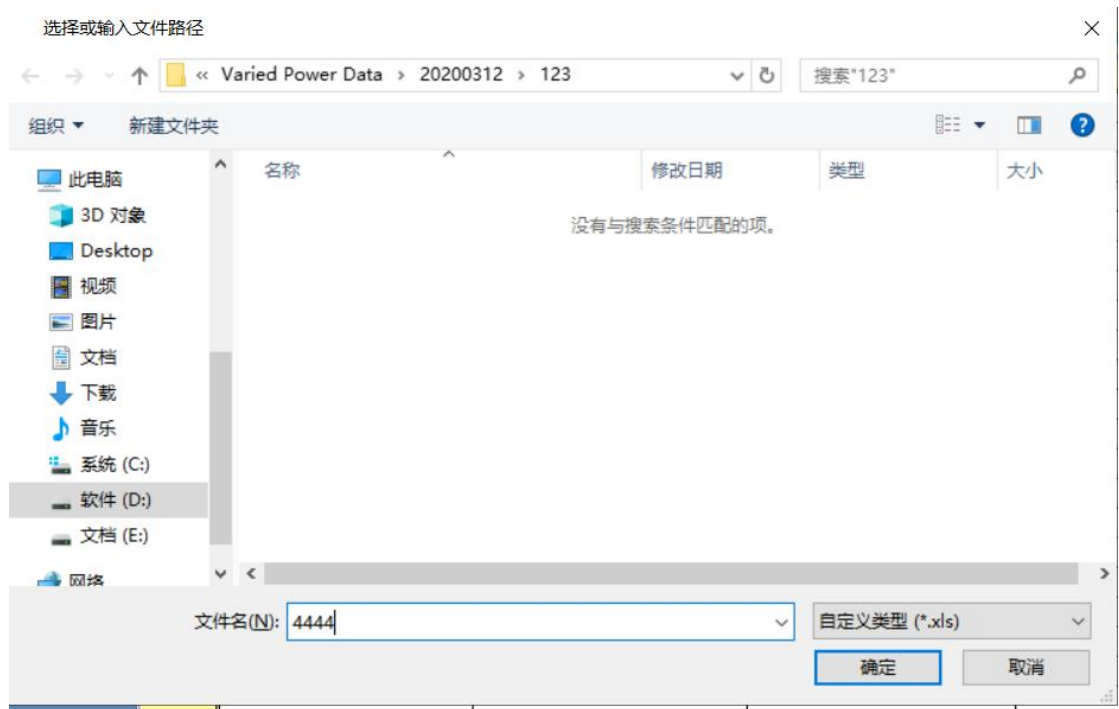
选择或输入文件路径

« Varied Power Data › 20200312 › 123

搜索"123"

组织 ▾

新建文件夹

此电脑

3D 对象

Desktop

视频

图片

文档

下载

音乐

系统 (C:)

软件 (D:)

文档 (E:)

网络

名称

修改日期

类型

大小

没有与搜索条件匹配的项。

文件名(N): 4444

自定义类型 (*.xls)

确定

取消